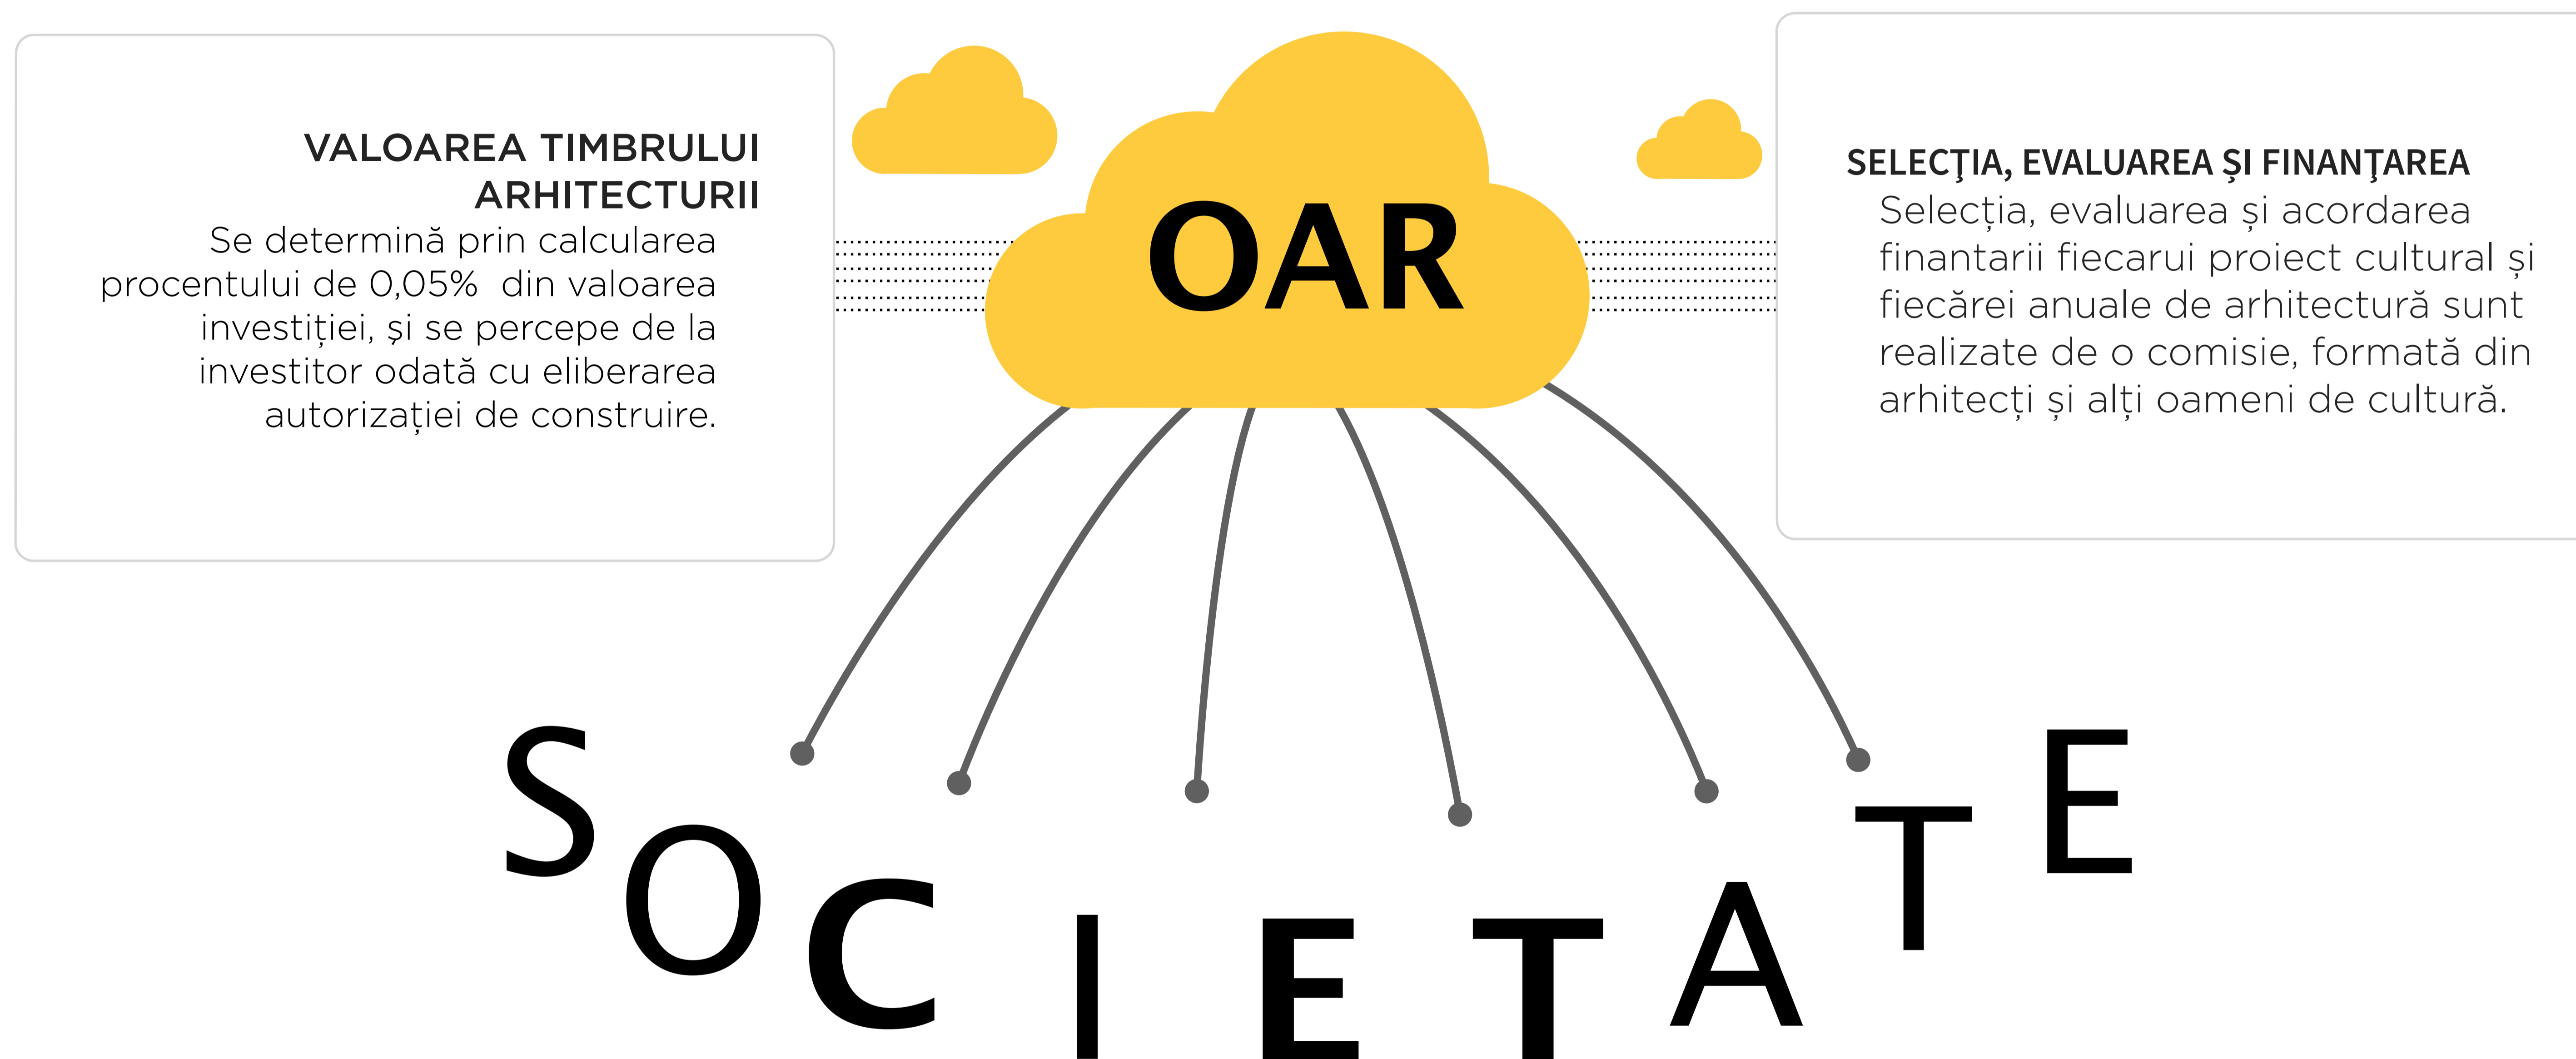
VALOAREA TIMBRULUI ARHITECTURII
Se determină prin calcularea procentului de 0,05% din valoarea investiției, și se percepe de la investitor odată cu eliberarea autorizației de construire.

OAR

SELECŢIA, EVALUAREA ŞI FINANŢAREA
Selecția, evaluarea și acordarea finantarii fiecarui proiect cultural și fiecărei anuale de arhitectură sunt realizate de o comisie, formată din arhitecți și alți oameni de cultură.

SOCIETATE